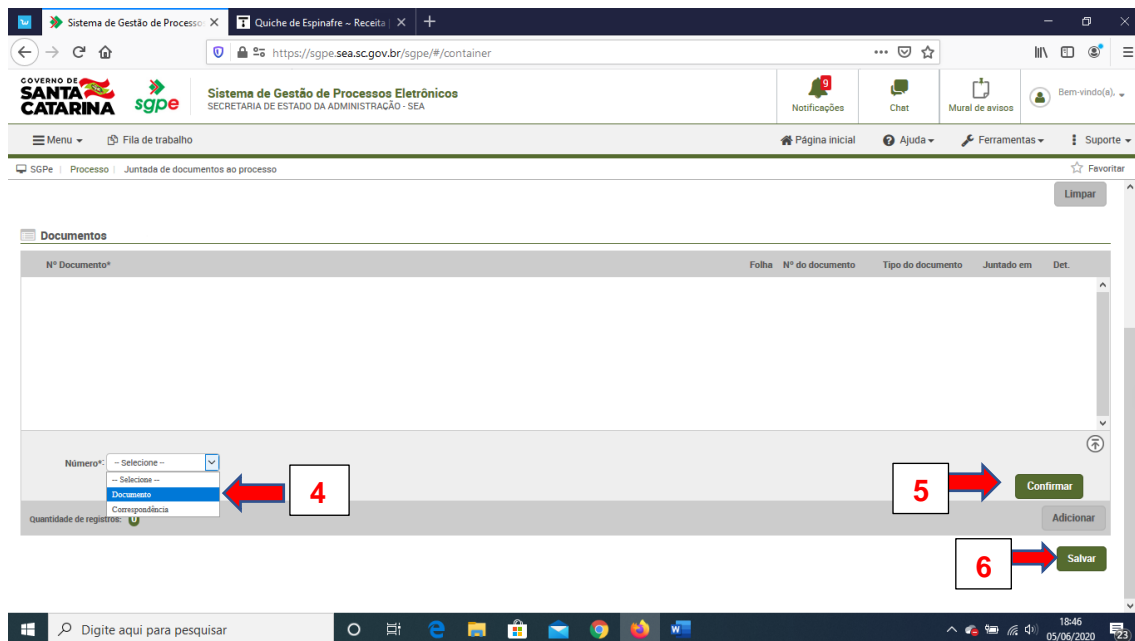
Sistema de Gestão de Processos
Quiche de Espinafre ~ Receita
https://sgpe.sea.sc.gov.br/sgpe/#/container

GOVERNO DE SANTA CATARINA
sgpe
Sistema de Gestão de Processos Eletrônicos
SECRETARIA DE ESTADO DA ADMINISTRAÇÃO - SEA
9
Notificações
Chat
Mural de avisos
Bem-vindo(a),

Menu
Fila de trabalho
Página inicial
Ajuda
Ferramentas
Suporte

SGPe | Processo | Juntada de documentos ao processo
Favoritar

Limpar

Documentos

| Nº Documento* | Folha | Nº do documento | Tipo do documento | Juntado em | Det. |
|---|---|---|---|---|---|

Número*: -- Selecione --
-- Selecione --
Documento
Correspondência

4

5

Confirmar

Quantidade de registros: 0

Adicionar

6

Salvar

Digite aqui para pesquisar
18:46
05/06/2020
23